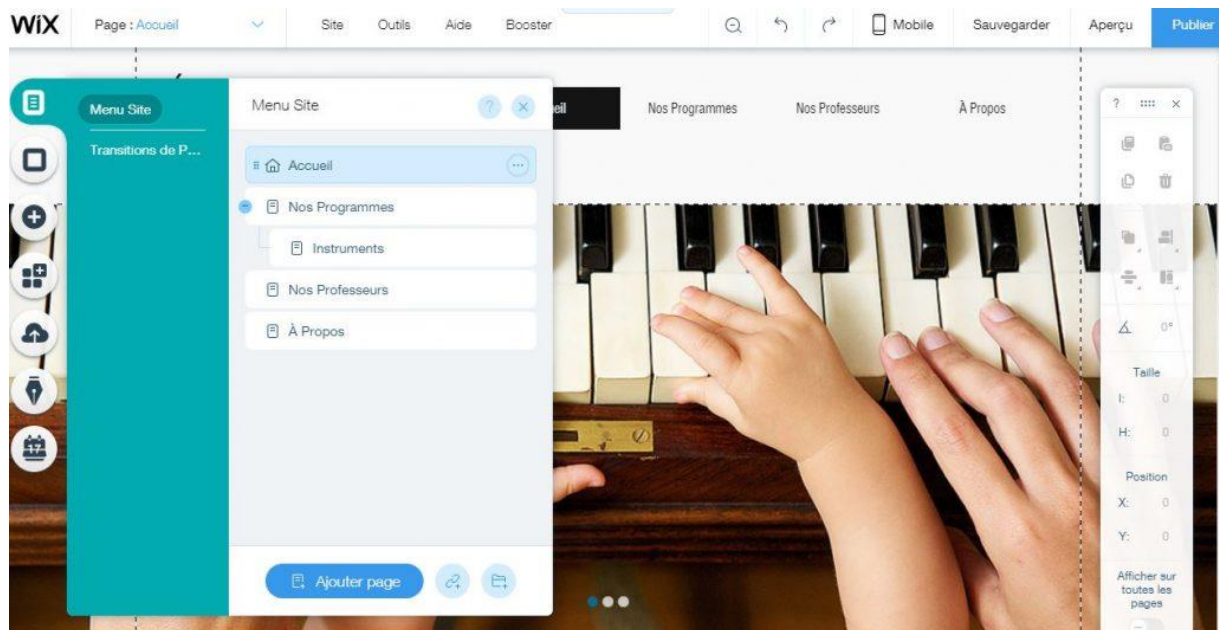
WiX Page : Accueil Site Outils Aide Booster Mobile Sauvegarder Aperçu Publier

Menu Site
Transitions de P...

Menu Site
Accueil
Nos Programmes
Instruments
Nos Professeurs
À Propos

Ajouter page

eil Nos Programmes Nos Professeurs À Propos

Taille
l: 0
H: 0
Position
X: 0
Y: 0
Afficher sur toutes les pages
0°